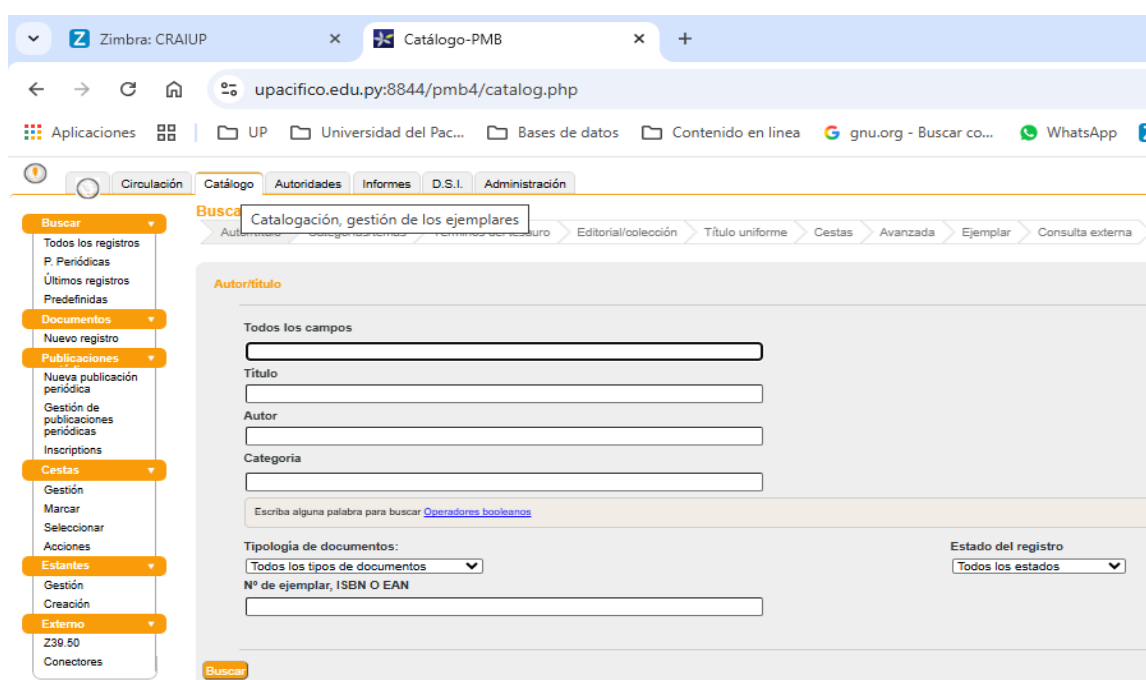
Zimbra: CRAIUP ×
Catálogo-PMB ×
+

upacifico.edu.py:8844/pmb4/catalog.php

Aplicaciones | UP | Universidad del Pac... | Bases de datos | Contenido en linea | gnu.org - Buscar co... | WhatsApp

Circulación | Catálogo | Autoridades | Informes | D.S.I. | Administración

Busca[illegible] Catalogación, gestión de los ejemplares

Autor/título | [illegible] | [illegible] | Editorial/colección | Título uniforme | Cestas | Avanzada | Ejemplar | Consulta externa

Buscar
Todos los registros
P. Periódicas
Últimos registros
Predefinidas
Documentos
Nuevo registro
Publicaciones
Nueva publicación periódica
Gestión de publicaciones periódicas
Inscriptions
Cestas
Gestión
Marcar
Seleccionar
Acciones
Estantes
Gestión
Creación
Externo
Z39.50
Conectores

Autor/título

Todos los campos

Título

Autor

Categoría

Escriba alguna palabra para buscar Operadores booleanos

Tipología de documentos:
Todos los tipos de documentos

Estado del registro
Todos los estados

Nº de ejemplar, ISBN O EAN

Buscar